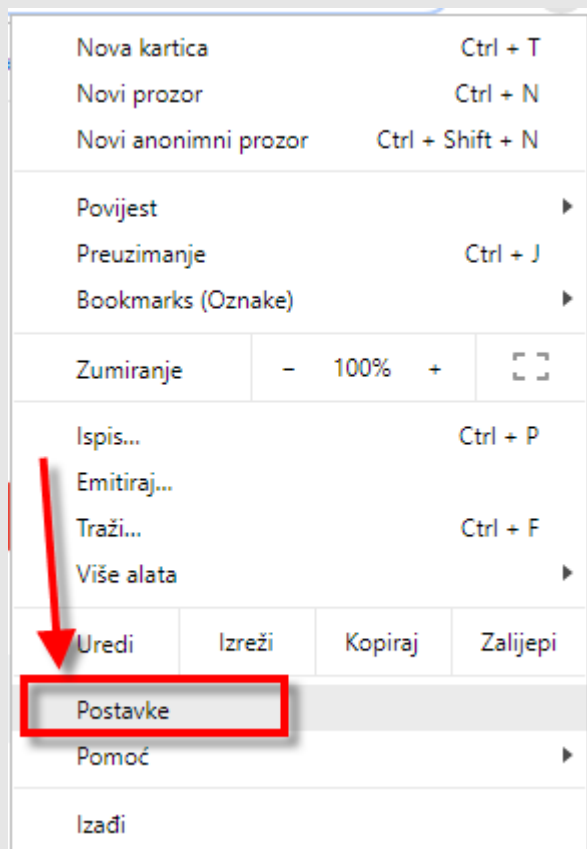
Nova kartica Ctrl + T
Novi prozor Ctrl + N
Novi anonimni prozor Ctrl + Shift + N

Povijest
Preuzimanje Ctrl + J
Bookmarks (Oznake)

Zumiranje − 100% +

Ispis... Ctrl + P
Emitiraj...
Traži... Ctrl + F
Više alata

Uredi Izreži Kopiraj Zalijepi

Postavke
Pomoć

Izađi